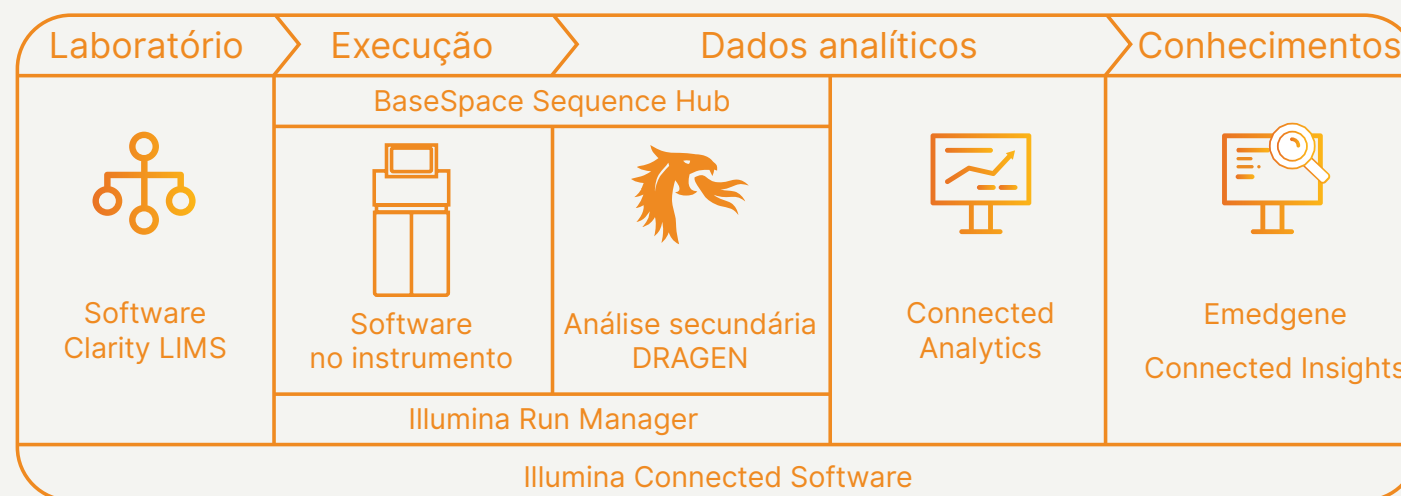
Laboratório
Execução
Dados analíticos
Conhecimentos

BaseSpace Sequence Hub

Software Clarity LIMS

Software no instrumento

Análise secundária DRAGEN

Connected Analytics

Emedgene

Connected Insights

Illumina Run Manager

Illumina Connected Software